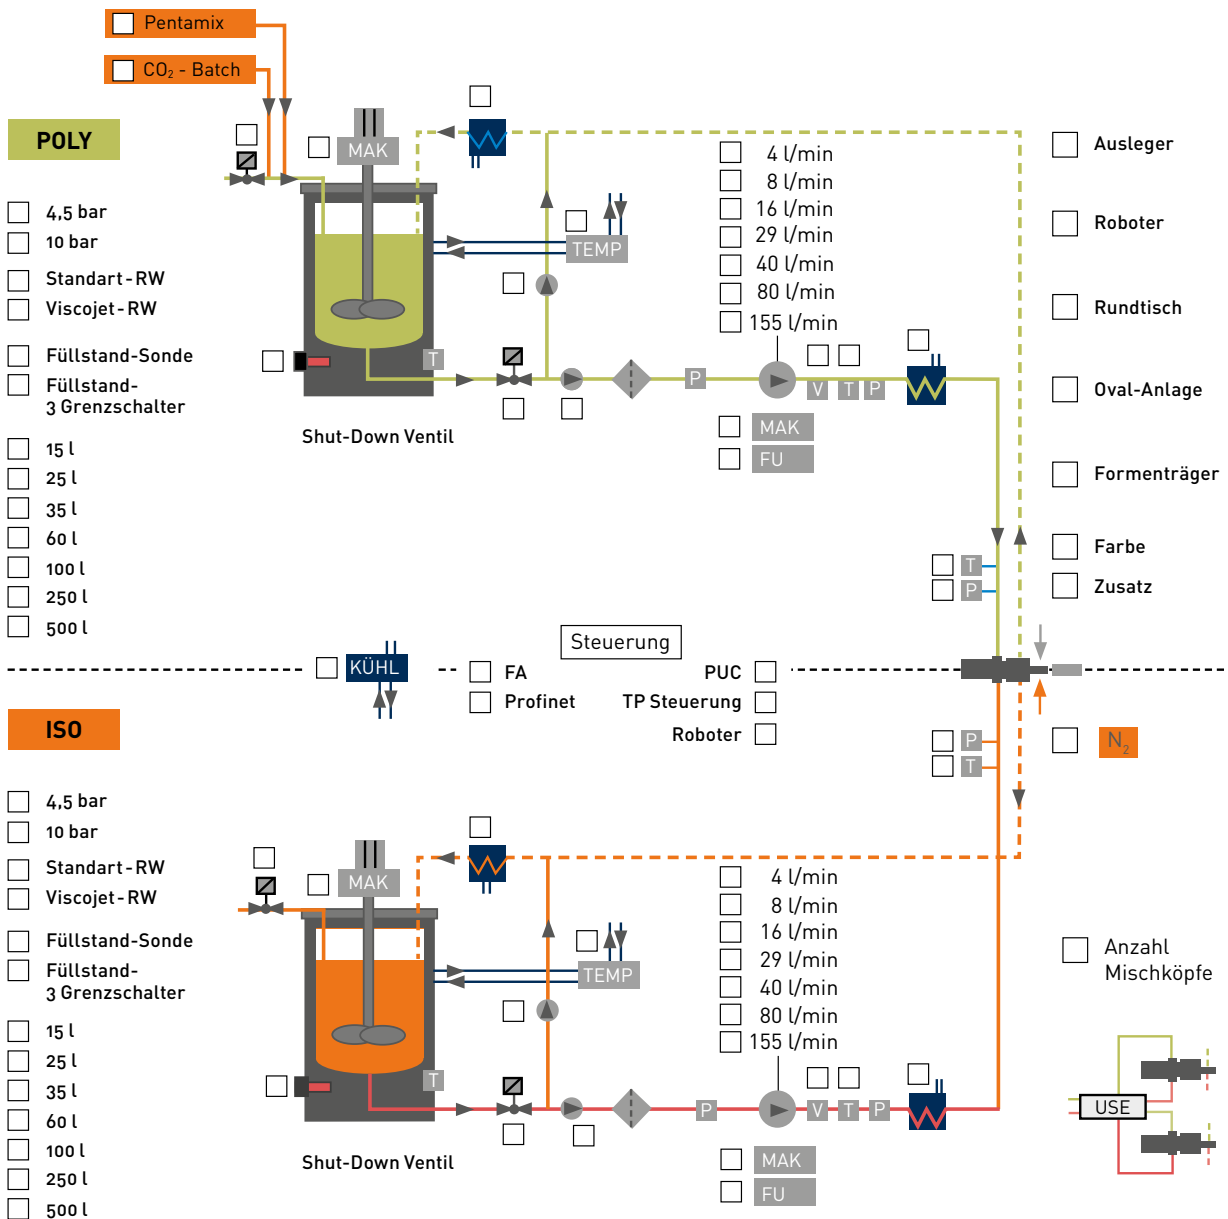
Pentamix

$CO_2$ - Batch

POLY

MAK

4,5 bar
10 bar
Standart-RW
Viscojet-RW
Füllstand-Sonde
Füllstand-3 Grenzschalter
15 l
25 l
35 l
60 l
100 l
250 l
500 l

TEMP

T

4 l/min
8 l/min
16 l/min
29 l/min
40 l/min
80 l/min
155 l/min

P

V T P

MAK
FU

Shut-Down Ventil

Ausleger
Roboter
Rundtisch
Oval-Anlage
Formenträger
Farbe
Zusatz

T
P

Steuerung

KÜHL

FA
Profinet

PUC
TP Steuerung
Roboter

P
T

$N_2$

ISO

4,5 bar
10 bar
Standart-RW
Viscojet-RW
Füllstand-Sonde
Füllstand-3 Grenzschalter
15 l
25 l
35 l
60 l
100 l
250 l
500 l

MAK

TEMP

T

4 l/min
8 l/min
16 l/min
29 l/min
40 l/min
80 l/min
155 l/min

P

V T P

MAK
FU

Shut-Down Ventil

Anzahl Mischköpfe

USE